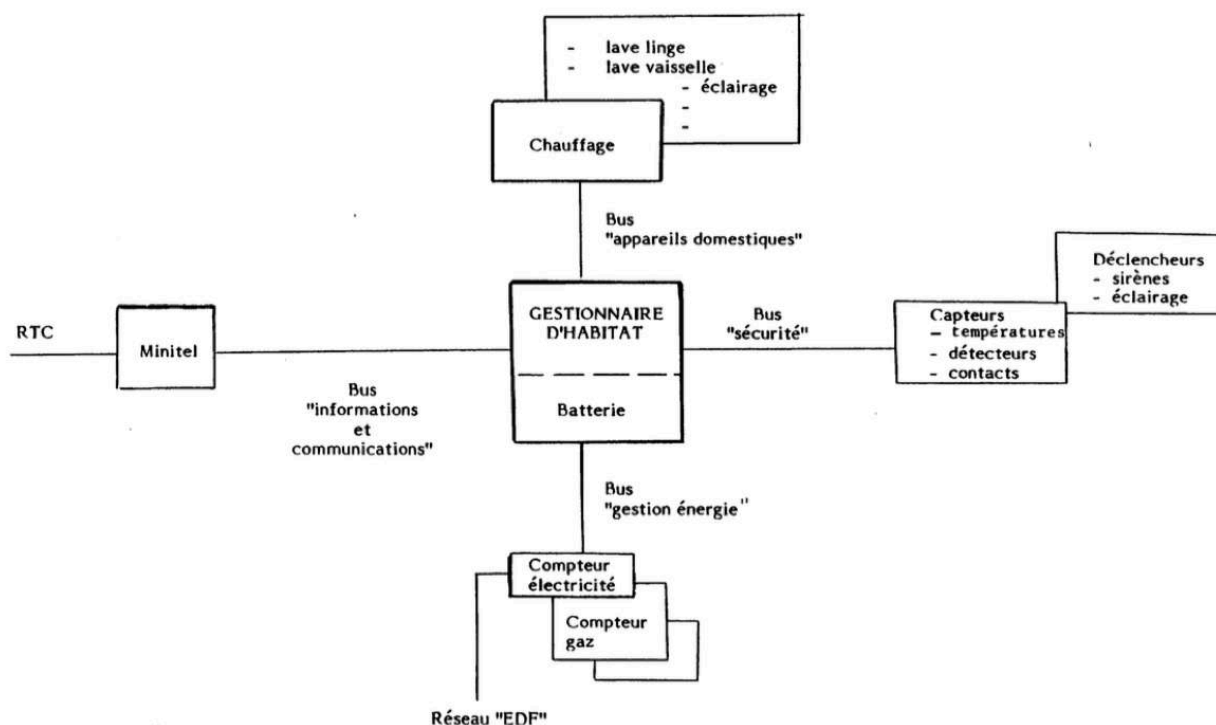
- lave linge
- lave vaisselle
- éclairage
-
-

Chauffage

Bus
"appareils domestiques"

Déclencheurs
- sirènes
- éclairage

RTC

Minitel

GESTIONNAIRE D'HABITAT

Batterie

Bus
"sécurité"

Capteurs
- températures
- détecteurs
- contacts

Bus
"informations
et
communications"

Bus
"gestion énergie"

Compteur
électricité

Compteur
gaz

Réseau "EDF"